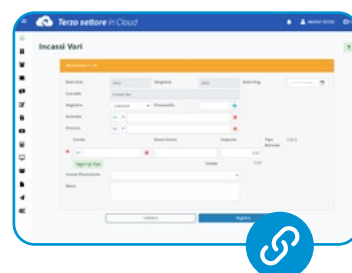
Terzo settore in Cloud

Incassi Vari

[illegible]

Esercizio
Registro
Data Reg.
Causale
Incassi Vari
Registro
Protocollo
Entrate
Prezzo
Conto
Descrizione
Importo
Aggiungi Riga
Totale
Conto Pluriennale
Note

Indietro
Registra